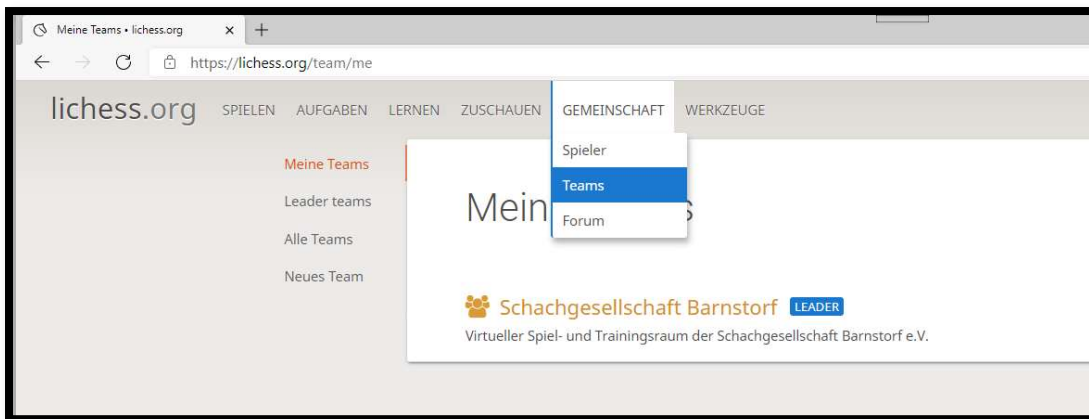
Meine Teams • lichess.org × +

https://lichess.org/team/me

lichess.org SPIELEN AUFGABEN LERNEN ZUSCHAUEN GEMEINSCHAFT WERKZEUGE

Spieler
Teams
Forum

Meine Teams
Leader teams
Alle Teams
Neues Team

Mein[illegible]s

Schachgesellschaft Barnstorf LEADER
Virtueller Spiel- und Trainingsraum der Schachgesellschaft Barnstorf e.V.